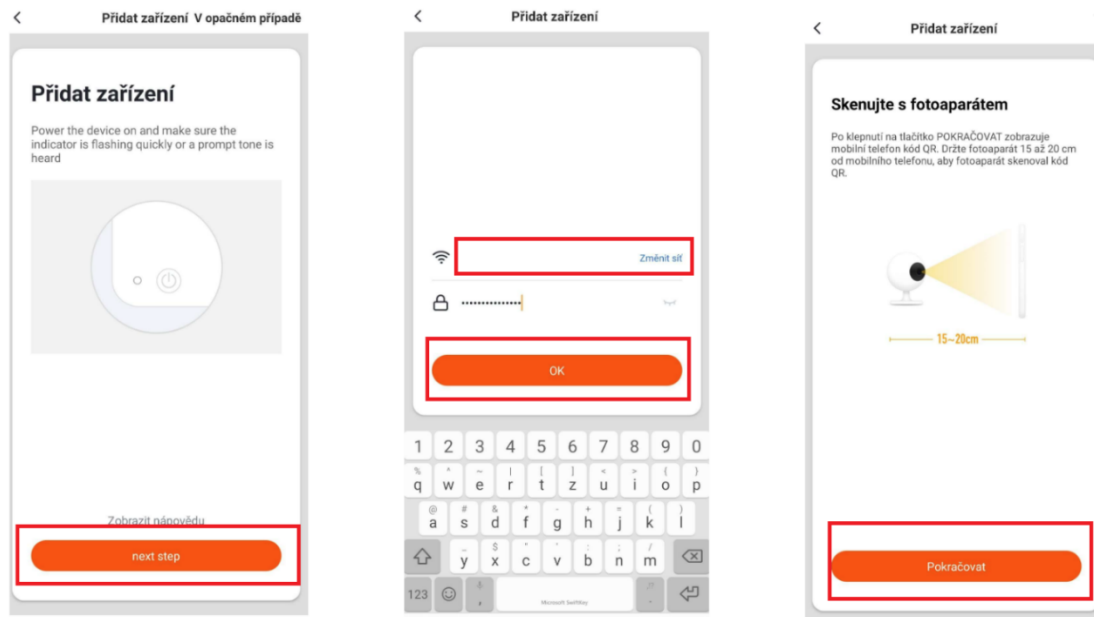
Přidat zařízení V opačném případě

Přidat zařízení

Power the device on and make sure the indicator is flashing quickly or a prompt tone is heard

Zobrazit nápovědu

next step

Přidat zařízení

Změnit síť

••••••••••••••

OK

1 2 3 4 5 6 7 8 9 0

q w e r t z u i o p

a s d f g h j k l

y x c v b n m

123

Microsoft SwiftKey

Přidat zařízení

Skenujte s fotoaparátem

Po klepnutí na tlačítko POKRAČOVAT zobrazuje mobilní telefon kód QR. Držte fotoaparát 15 až 20 cm od mobilního telefonu, aby fotoaparát skenoval kód QR.

15~20cm

Pokračovat